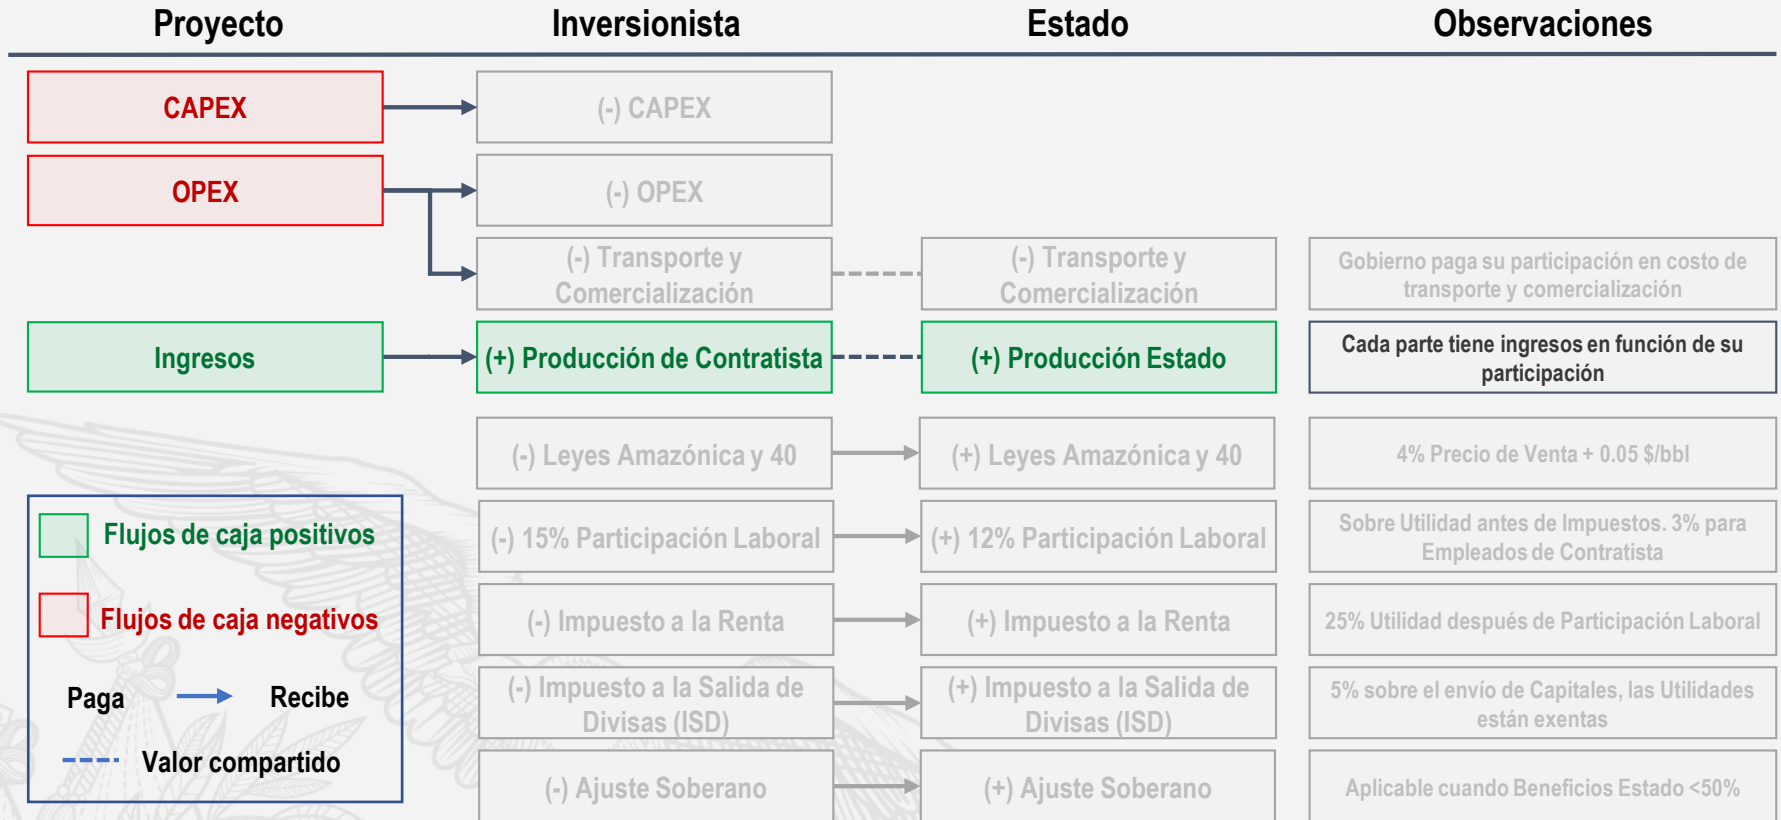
Proyecto

Inversionista

Estado

Observaciones

CAPEX

(-) CAPEX

OPEX

(-) OPEX

(-) Transporte y Comercialización

(-) Transporte y Comercialización

Gobierno paga su participación en costo de transporte y comercialización

Ingresos

(+) Producción de Contratista

(+) Producción Estado

Cada parte tiene ingresos en función de su participación

(-) Leyes Amazónica y 40

(+) Leyes Amazónica y 40

4% Precio de Venta + 0.05 $/bbl

Flujos de caja positivos

Flujos de caja negativos

Paga

Recibe

Valor compartido

(-) 15% Participación Laboral

(+) 12% Participación Laboral

Sobre Utilidad antes de Impuestos. 3% para Empleados de Contratista

(-) Impuesto a la Renta

(+) Impuesto a la Renta

25% Utilidad después de Participación Laboral

(-) Impuesto a la Salida de Divisas (ISD)

(+) Impuesto a la Salida de Divisas (ISD)

5% sobre el envío de Capitales, las Utilidades están exentas

(-) Ajuste Soberano

(+) Ajuste Soberano

Aplicable cuando Beneficios Estado <50%